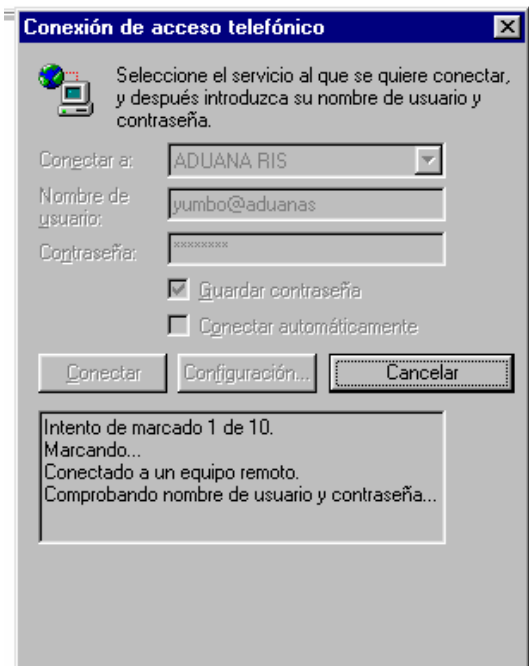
Conexión de acceso telefónico

Seleccione el servicio al que se quiere conectar, y después introduzca su nombre de usuario y contraseña.

Conectar a: ADUANA RIS

Nombre de usuario: yumbo@aduanas

Contraseña: ********

Guardar contraseña

Conectar automáticamente

Conectar

Configuración...

Cancelar

Intento de marcado 1 de 10.
Marcando...
Conectado a un equipo remoto.
Comprobando nombre de usuario y contraseña...